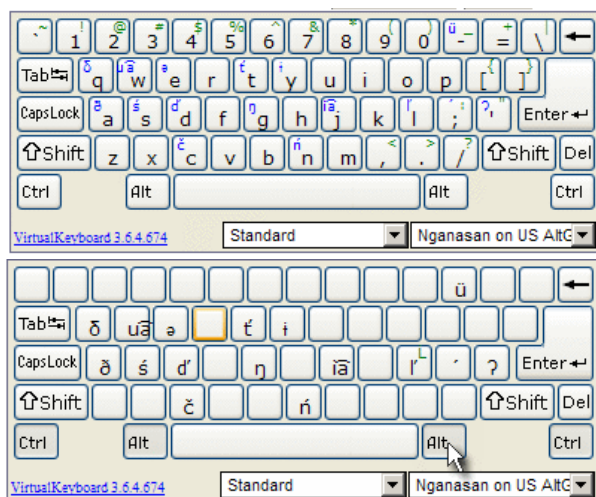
` ~ 1 ! 2 @ 3 # 4 $ 5 % 6 ^ 7 & 8 * 9 ( 0 ) ü - _ = + \ |

Tab δ q u͡ə w ə e r ť t ɨ y u i o p [ { ] }

CapsLock ð a ś s ď d f ŋ g h i͡a j k ľ l ; : ʹ ' ? "  Enter

Shift z x č c v b ń n m , < . > / ? Shift Del

Ctrl Alt Alt Ctrl

VirtualKeyboard 3.6.4.674

Standard

Nganasan on US AltG

ü

Tab δ u͡ə ə ť ɨ

CapsLock ð ś ď ŋ i͡a ľ ʹ ? Enter

Shift č ń Shift Del

Ctrl Alt Alt Ctrl

VirtualKeyboard 3.6.4.674

Standard

Nganasan on US AltG